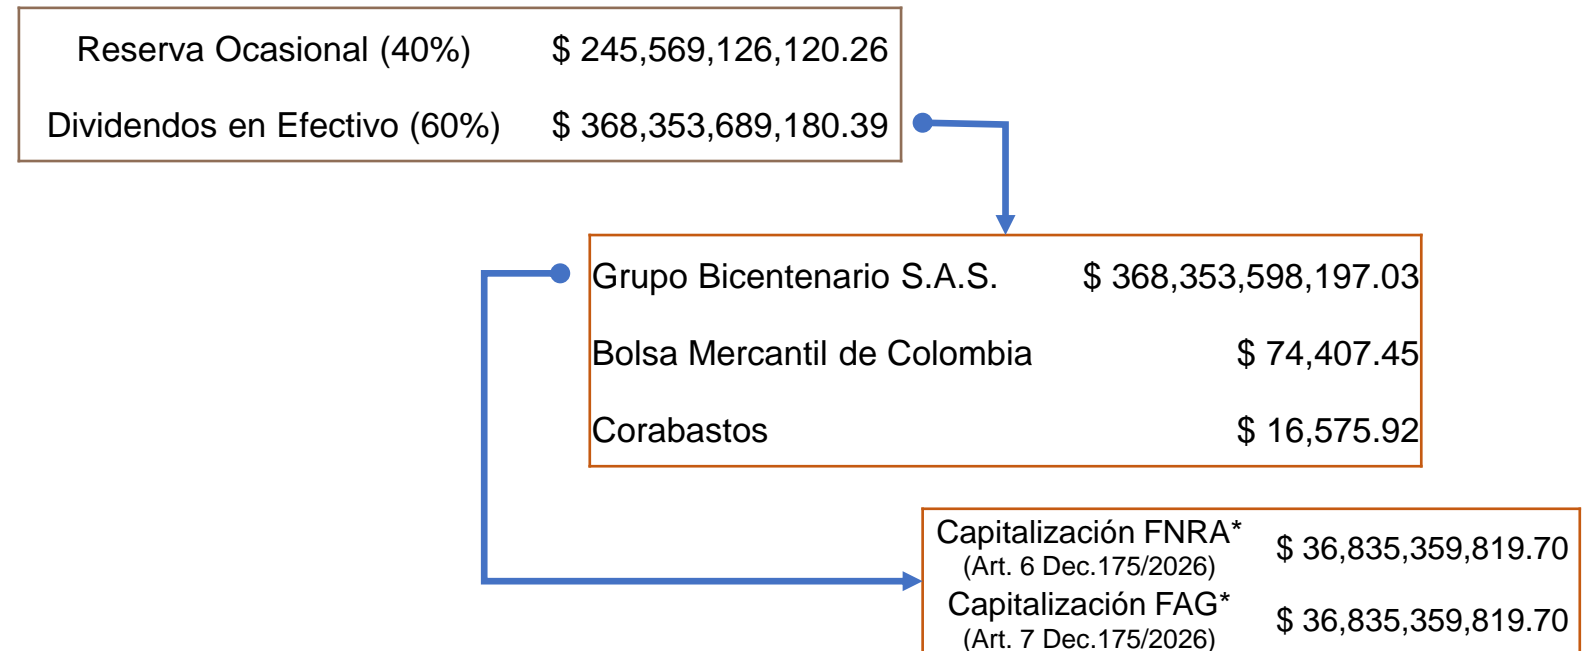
| | |
|---|---|
| Reserva Ocasional (40%) | $ 245,569,126,120.26 |
| Dividendos en Efectivo (60%) | $ 368,353,689,180.39 |

| | |
|---|---|
| Grupo Bicentenario S.A.S. | $ 368,353,598,197.03 |
| Bolsa Mercantil de Colombia | $ 74,407.45 |
| Corabastos | $ 16,575.92 |

| | |
|---|---|
| Capitalización FNRA* (Art. 6 Dec.175/2026) | $ 36,835,359,819.70 |
| Capitalización FAG* (Art. 7 Dec.175/2026) | $ 36,835,359,819.70 |